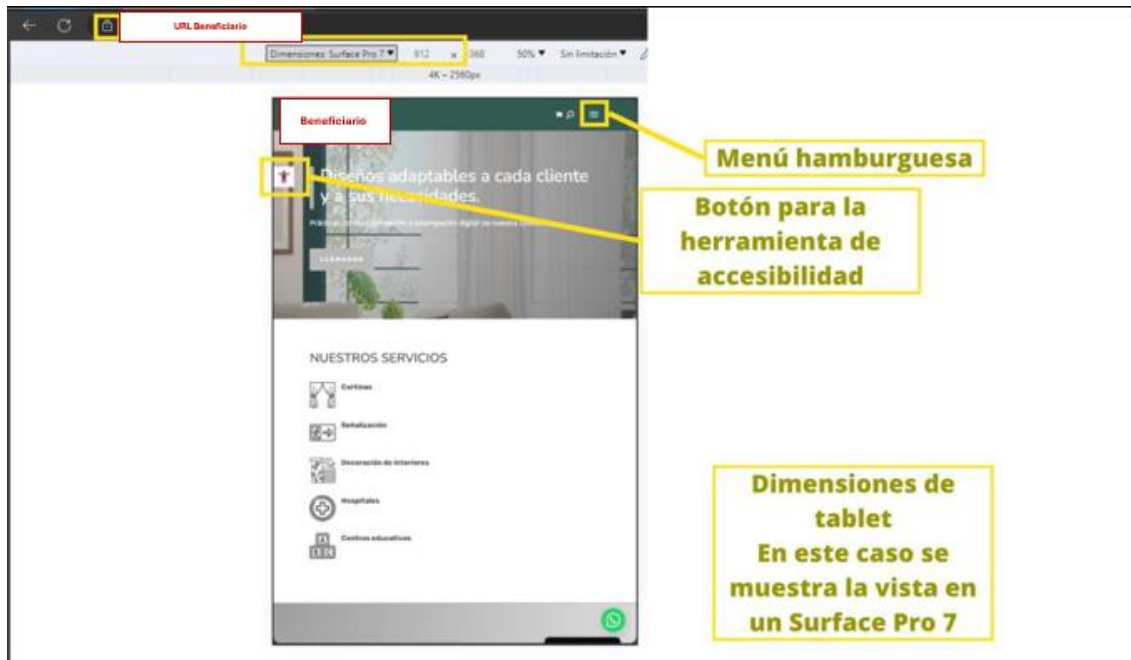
URL Beneficiario

Dimensiones: Surface Pro 7 ▼ 912 x 1368 50% ▼ Sin limitación ▼

4K – 2560px

Beneficiario

Menú hamburguesa

Diseños adaptables a cada cliente y a sus necesidades.

Botón para la herramienta de accesibilidad

Práctica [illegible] digital de nuestra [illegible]

LLÁMANOS

NUESTROS SERVICIOS

Cortinas

Señalización

Decoración de interiores

Hospitales

Centros educativos

Dimensiones de tablet
En este caso se muestra la vista en un Surface Pro 7